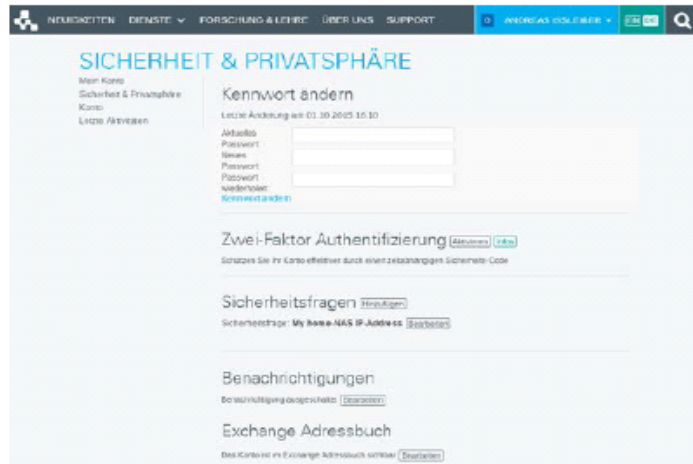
NEUIGKEITEN DIENSTE ∨ FORSCHUNG & LEHRE ÜBER UNS SUPPORT

ANDREAS GOLDBER ▾ EN DE

SICHERHEIT & PRIVATSPHÄRE

Mein Konto
Sicherheit & Privatsphäre
Konto
Letzte Aktivitäten

Kennwort ändern

Letzte Änderung am 01.10.2015 16:10

Aktuelles Passwort:
Neues Passwort:
Passwort wiederholen:
Kennwort ändern

Zwei-Faktor Authentifizierung Aktivieren Infos

Schützen Sie Ihr Konto effektiver durch einen zeitabhängigen Sicherheits-Code

Sicherheitsfragen Hinzufügen

Sicherheitsfrage: My home-NAS IP-Address Bearbeiten

Benachrichtigungen

Benachrichtigung ausgeschaltet Bearbeiten

Exchange Adressbuch

Das Konto ist im Exchange Adressbuch sichtbar Bearbeiten